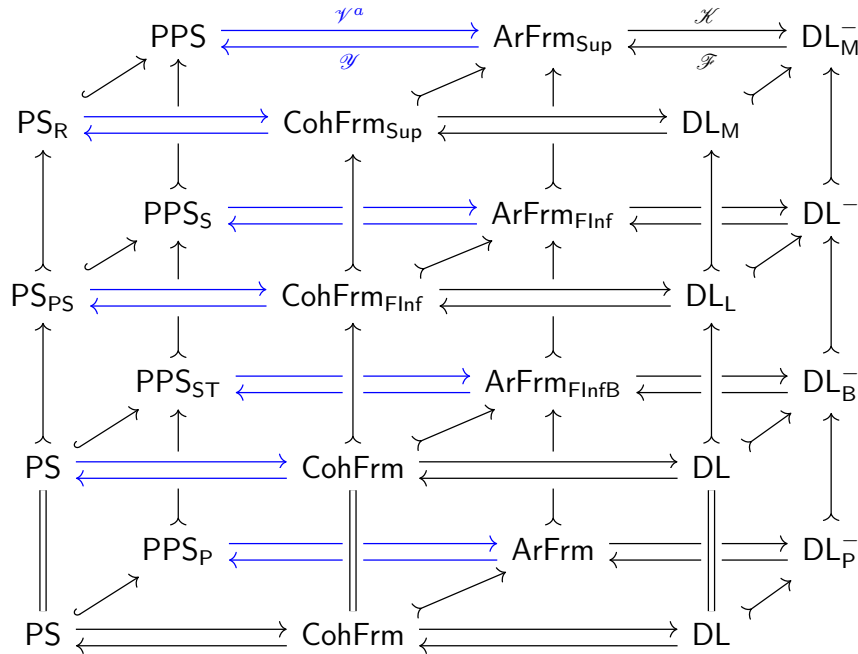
PPS $\mathscr{V}^a$ $\mathscr{Y}$ ArFrm$_{\mathsf{Sup}}$ $\mathscr{K}$ $\mathscr{F}$ DL$^{-}_{\mathsf{M}}$

PS$_{\mathsf{R}}$ CohFrm$_{\mathsf{Sup}}$ DL$_{\mathsf{M}}$

PPS$_{\mathsf{S}}$ ArFrm$_{\mathsf{FInf}}$ DL$^{-}$

PS$_{\mathsf{PS}}$ CohFrm$_{\mathsf{FInf}}$ DL$_{\mathsf{L}}$

PPS$_{\mathsf{ST}}$ ArFrm$_{\mathsf{FInfB}}$ DL$^{-}_{\mathsf{B}}$

PS CohFrm DL

PPS$_{\mathsf{P}}$ ArFrm DL$^{-}_{\mathsf{P}}$

PS CohFrm DL